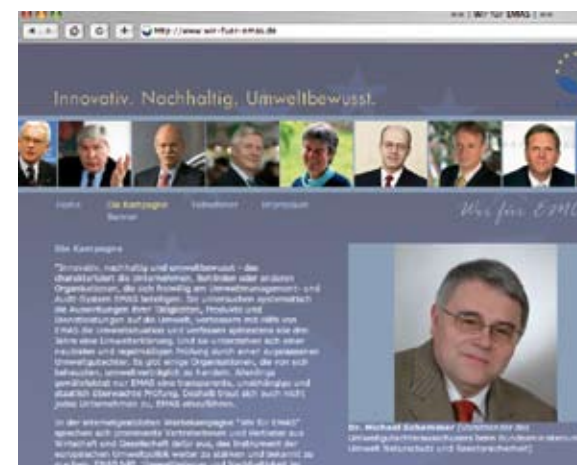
:: | Wir für EMAS | ::

http://www.wir-fuer-emas.de

Innovativ. Nachhaltig. Umweltbewusst.

Home Die Kampagne Teilnehmer Impressum
Banner

Wir für EMAS

Die Kampagne

"Innovativ, nachhaltig und umweltbewusst – das charakterisiert die Unternehmen, Behörden oder anderen Organisationen, die sich freiwillig am Umweltmanagement- und Audit-System EMAS beteiligen. Sie untersuchen systematisch die Auswirkungen ihrer Tätigkeiten, Produkte und Dienstleistungen auf die Umwelt, verbessern mit Hilfe von EMAS die Umweltsituation und verfassen spätestens alle drei Jahre eine Umwelterklärung. Und sie unterziehen sich einer neutralen und regelmäßigen Prüfung durch einen zugelassenen Umweltgutachter. So gibt einige Organisationen, die von sich behaupten, umweltverträglich zu handeln. Allerdings gewährleistet nur EMAS eine transparente, unabhängige und staatlich überwachte Prüfung. Deshalb traut sich auch nicht jedes Unternehmen zu, EMAS anzuführen.

In der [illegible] Werbekampagne "Wir für EMAS" sprechen sich prominente Vertreterinnen und Vertreter aus Wirtschaft und Gesellschaft dafür aus, das Instrument der europäischen Umweltpolitik weiter zu stärken und bekannt zu machen. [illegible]

Dr. Michael Schemmer (Vorsitzender des Umweltgutachterausschusses beim Bundesministerium für Umwelt, Naturschutz und Reaktorsicherheit)